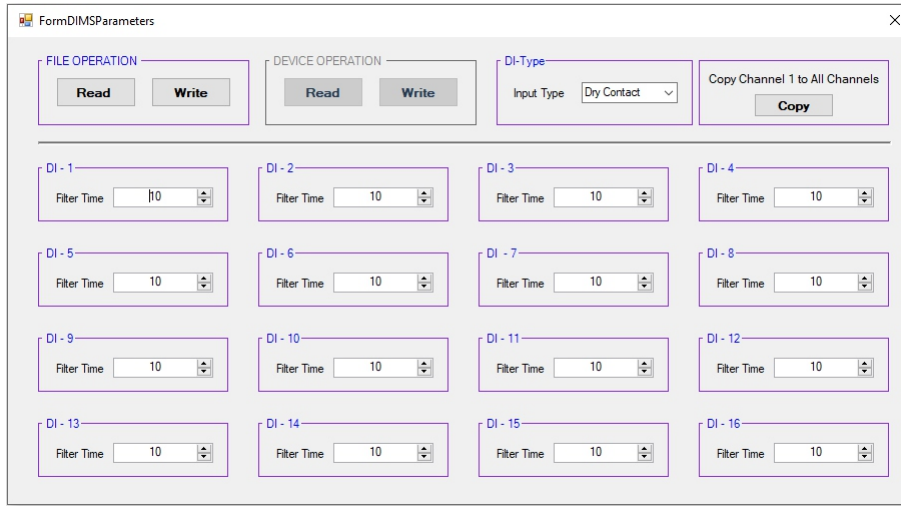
FormDIMSParameters

FILE OPERATION
Read
Write

DEVICE OPERATION
Read
Write

DI-Type
Input Type
Dry Contact

Copy Channel 1 to All Channels
Copy

DI - 1
Filter Time 10

DI - 2
Filter Time 10

DI - 3
Filter Time 10

DI - 4
Filter Time 10

DI - 5
Filter Time 10

DI - 6
Filter Time 10

DI - 7
Filter Time 10

DI - 8
Filter Time 10

DI - 9
Filter Time 10

DI - 10
Filter Time 10

DI - 11
Filter Time 10

DI - 12
Filter Time 10

DI - 13
Filter Time 10

DI - 14
Filter Time 10

DI - 15
Filter Time 10

DI - 16
Filter Time 10